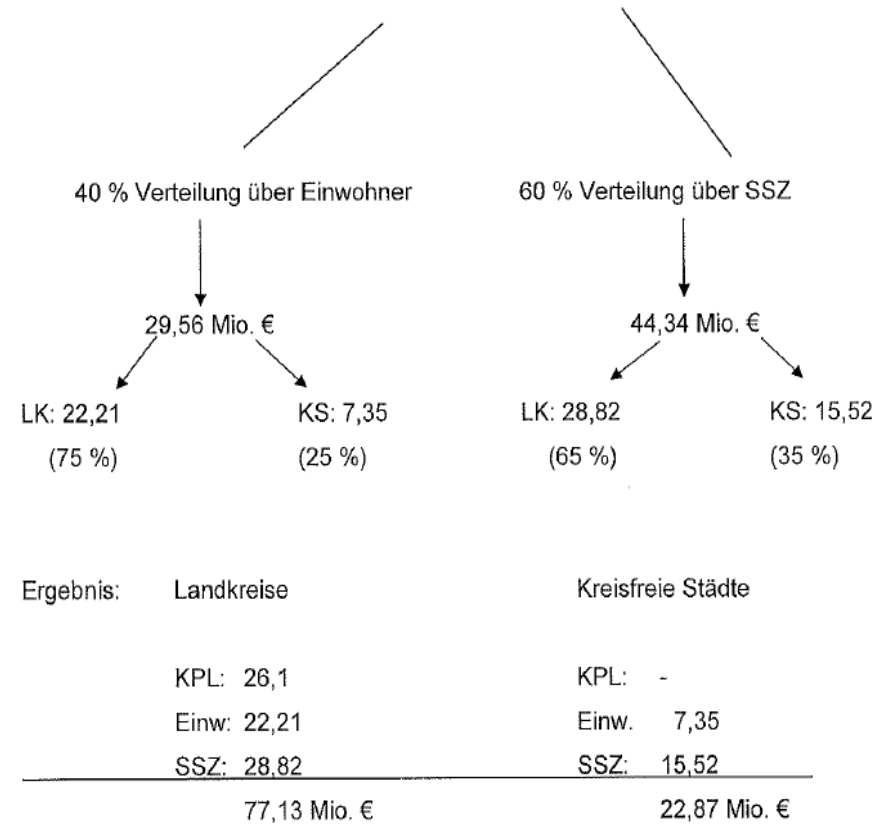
40 % Verteilung über Einwohner

29,56 Mio. €

LK: 22,21
(75 %)

KS: 7,35
(25 %)

60 % Verteilung über SSZ

44,34 Mio. €

LK: 28,82
(65 %)

KS: 15,52
(35 %)

Ergebnis: Landkreise

KPL: 26,1
Einw: 22,21
SSZ: 28,82
77,13 Mio. €

Kreisfreie Städte

KPL: -
Einw. 7,35
SSZ: 15,52
22,87 Mio. €